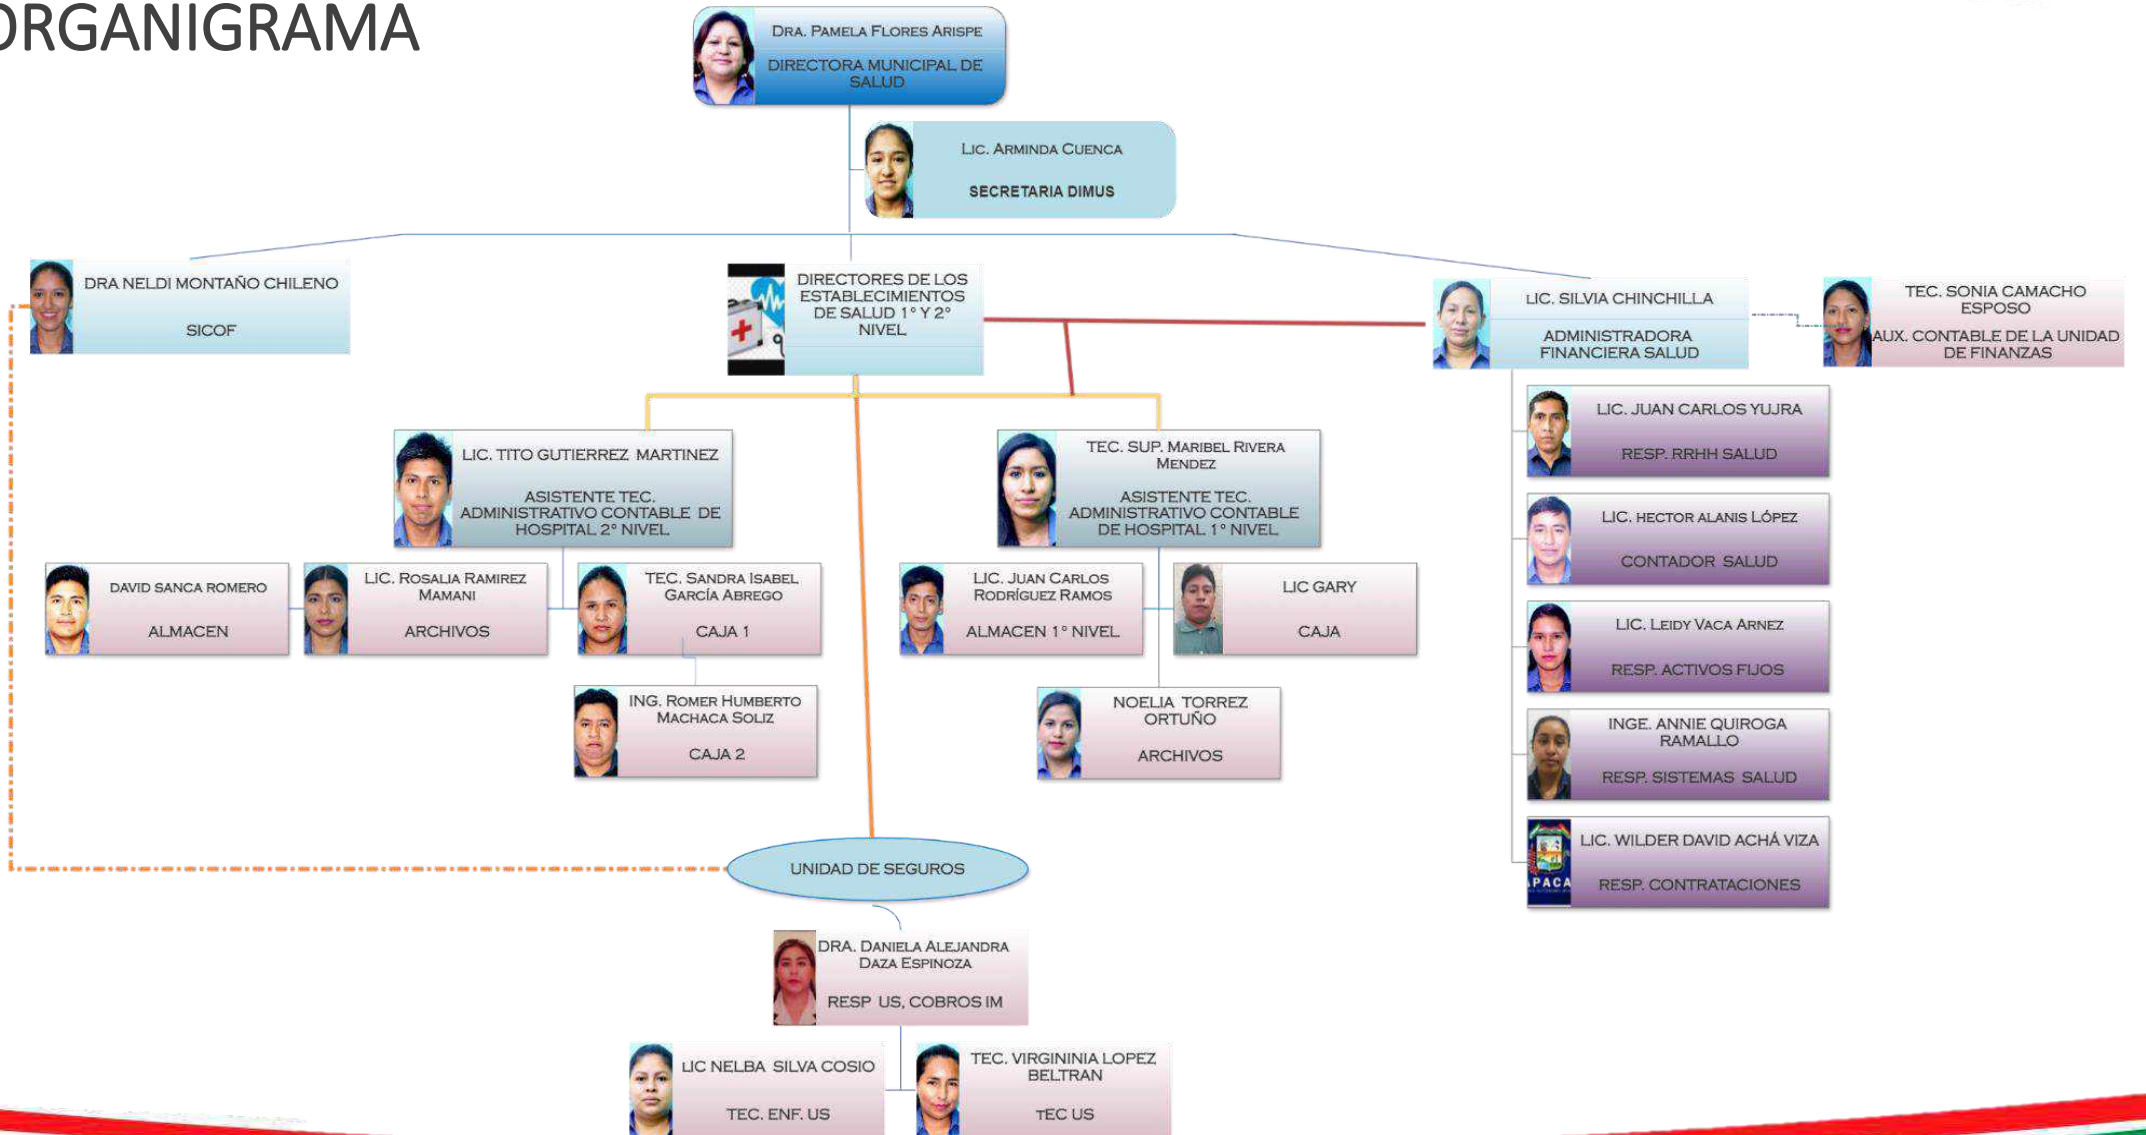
ORGANIGRAMA

DRA. PAMELA FLORES ARISPE
DIRECTORA MUNICIPAL DE SALUD

LIC. ARMINDA CUENCA
SECRETARIA DIMUS

DRA NELDI MONTAÑO CHILENO
SICOF

DIRECTORES DE LOS ESTABLECIMIENTOS DE SALUD 1° Y 2° NIVEL

LIC. SILVIA CHINCHILLA
ADMINISTRADORA FINANCIERA SALUD

TEC. SONIA CAMACHO ESPOSO
AUX. CONTABLE DE LA UNIDAD DE FINANZAS

LIC. JUAN CARLOS YUJRA
RESP. RRHH SALUD

LIC. HECTOR ALANIS LÓPEZ
CONTADOR SALUD

LIC. LEIDY VACA ARNEZ
RESP. ACTIVOS FIJOS

INGE. ANNIE QUIROGA RAMALLO
RESP. SISTEMAS SALUD

LIC. WILDER DAVID ACHÁ VIZA
RESP. CONTRATACIONES

LIC. TITO GUTIERREZ MARTINEZ
ASISTENTE TEC. ADMINISTRATIVO CONTABLE DE HOSPITAL 2° NIVEL

TEC. SUP. MARIBEL RIVERA MENDEZ
ASISTENTE TEC. ADMINISTRATIVO CONTABLE DE HOSPITAL 1° NIVEL

DAVID SANCA ROMERO
ALMACEN

LIC. ROSALIA RAMIREZ MAMANI
ARCHIVOS

TEC. SANDRA ISABEL GARCÍA ABREGO
CAJA 1

ING. ROMER HUMBERTO MACHACA SOLIZ
CAJA 2

LIC. JUAN CARLOS RODRÍGUEZ RAMOS
ALMACEN 1° NIVEL

LIC GARY
CAJA

NOELIA TORREZ ORTUÑO
ARCHIVOS

UNIDAD DE SEGUROS

DRA. DANIELA ALEJANDRA DAZA ESPINOZA
RESP US, COBROS IM

LIC NELBA SILVA COSIO
TEC. ENF. US

TEC. VIRGININIA LOPEZ BELTRAN
TEC US